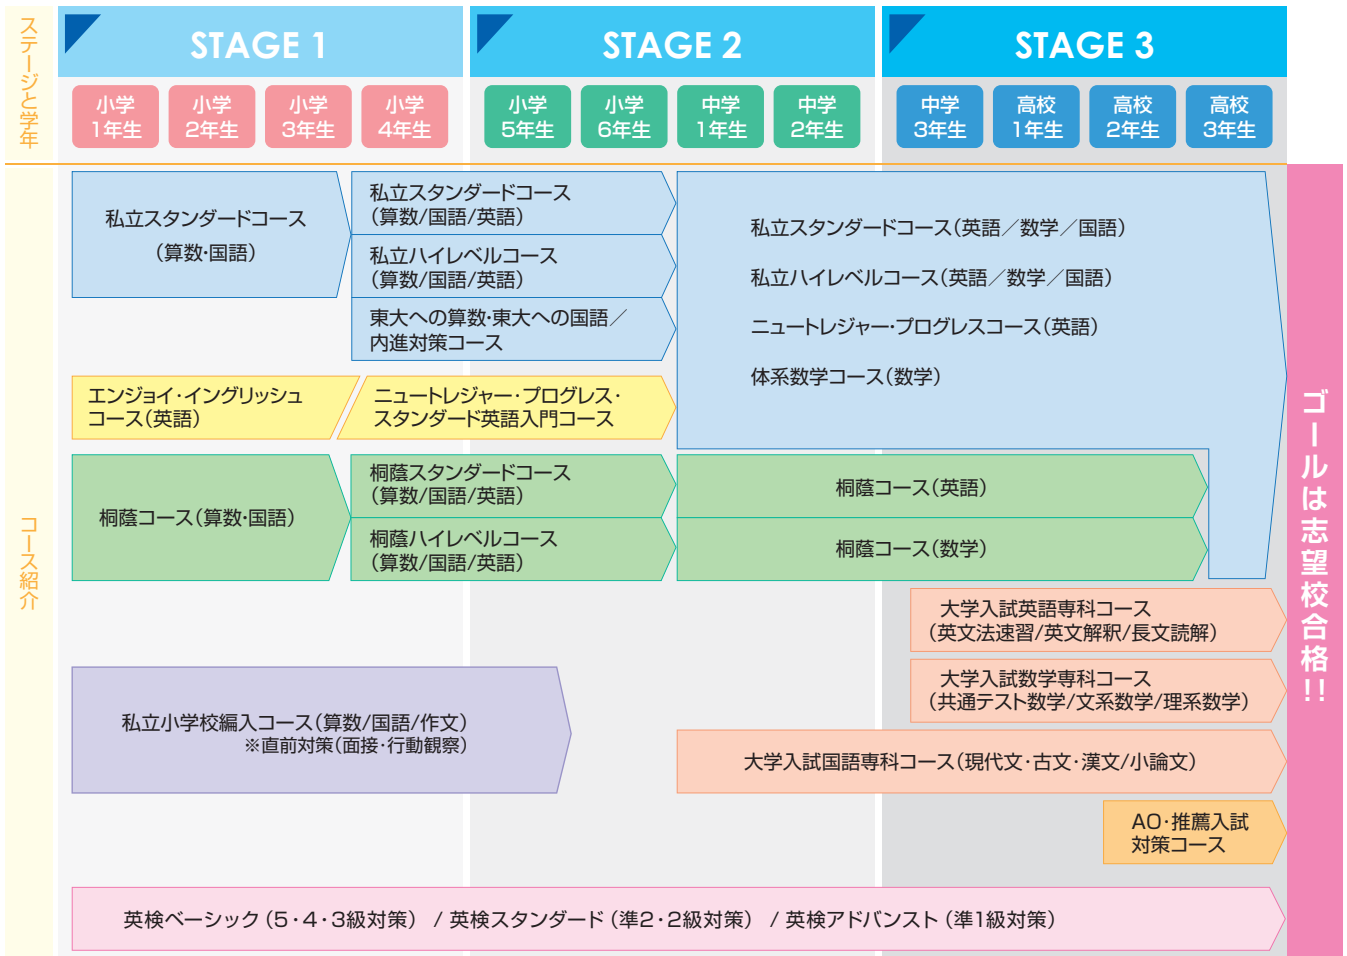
ステージと学年

STAGE 1

小学 1年生 | 小学 2年生 | 小学 3年生 | 小学 4年生

STAGE 2

小学 5年生 | 小学 6年生 | 中学 1年生 | 中学 2年生

STAGE 3

中学 3年生 | 高校 1年生 | 高校 2年生 | 高校 3年生

コース紹介

私立スタンダードコース（算数·国語）

私立スタンダードコース（算数/国語/英語）

私立ハイレベルコース（算数/国語/英語）

東大への算数·東大への国語／内進対策コース

私立スタンダードコース（英語／数学／国語）

私立ハイレベルコース（英語／数学／国語）

ニュートレジャー·プログレスコース（英語）

体系数学コース（数学）

エンジョイ·イングリッシュコース（英語）

ニュートレジャー·プログレス·スタンダード英語入門コース

桐蔭コース（算数·国語）

桐蔭スタンダードコース（算数/国語/英語）

桐蔭ハイレベルコース（算数/国語/英語）

桐蔭コース（英語）

桐蔭コース（数学）

大学入試英語専科コース（英文法速習/英文解釈/長文読解）

大学入試数学専科コース（共通テスト数学/文系数学/理系数学）

私立小学校編入コース（算数/国語/作文）
※直前対策（面接·行動観察）

大学入試国語専科コース（現代文·古文·漢文/小論文）

AO·推薦入試対策コース

英検ベーシック（5·4·3級対策） / 英検スタンダード（準2·2級対策） / 英検アドバンスト（準1級対策）

ゴールは志望校合格!!